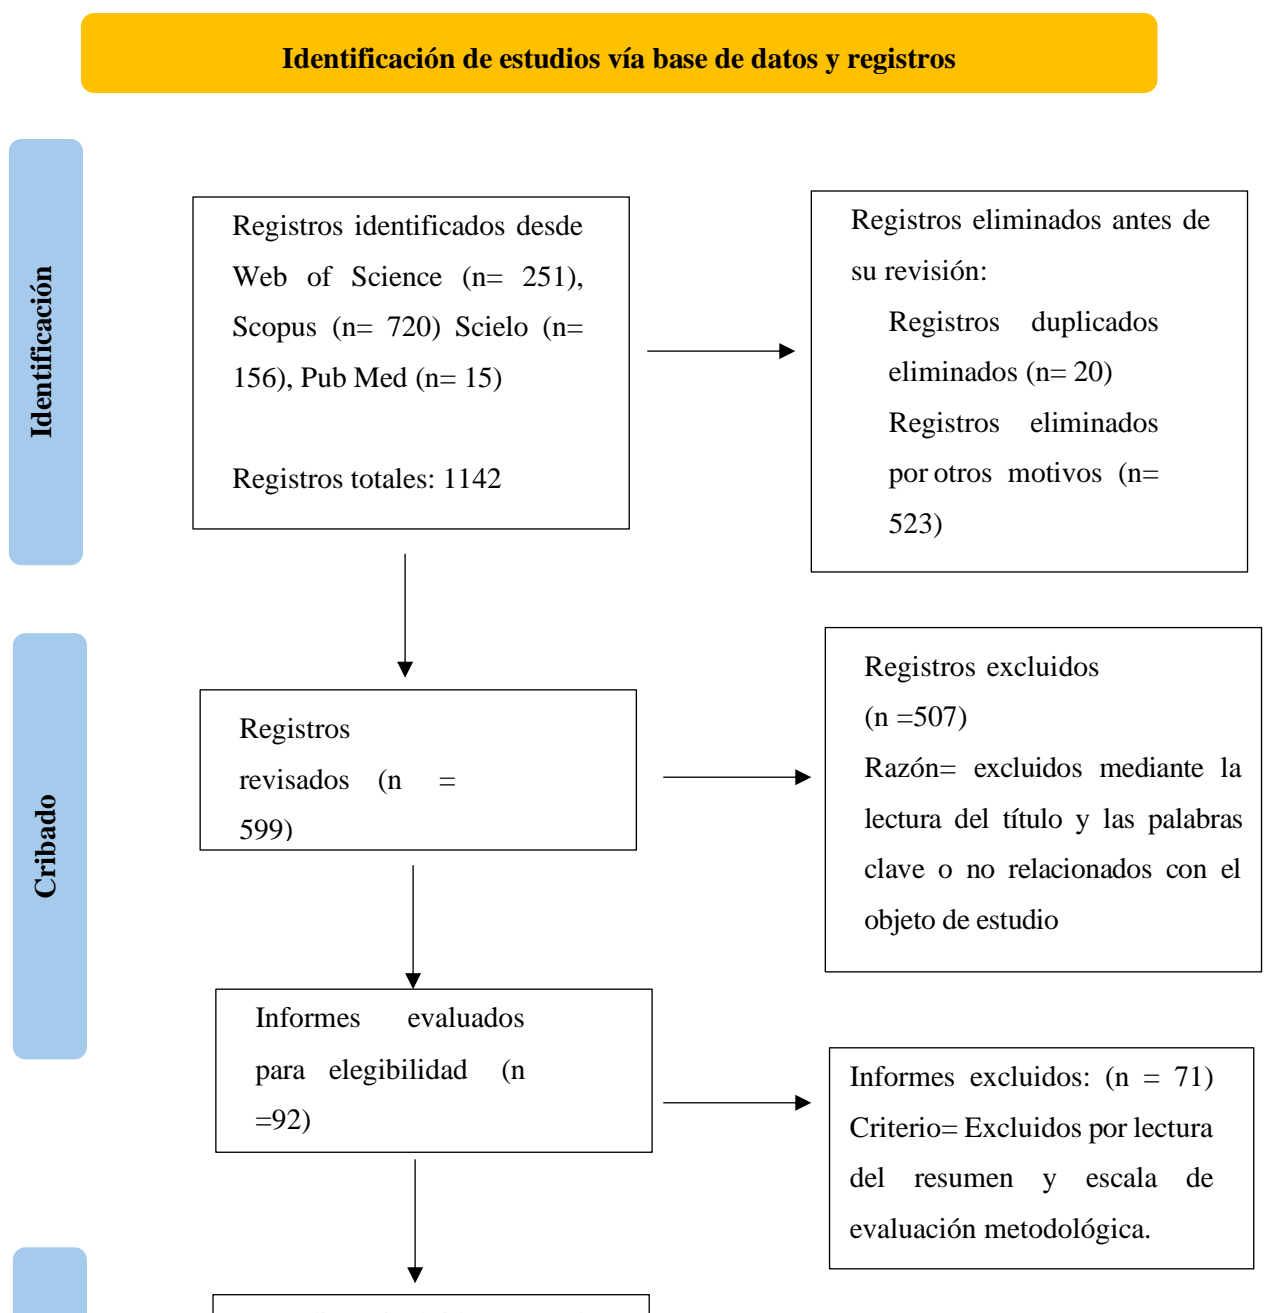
Identificación de estudios vía base de datos y registros

Identificación

Registros identificados desde Web of Science (n= 251), Scopus (n= 720) Scielo (n= 156), Pub Med (n= 15)

Registros totales: 1142

Registros eliminados antes de su revisión:

Registros duplicados eliminados (n= 20)

Registros eliminados por otros motivos (n= 523)

Cribado

Registros revisados (n = 599)

Registros excluidos (n =507)

Razón= excluidos mediante la lectura del título y las palabras clave o no relacionados con el objeto de estudio

Informes evaluados para elegibilidad (n =92)

Informes excluidos: (n = 71)

Criterio= Excluidos por lectura del resumen y escala de evaluación metodológica.